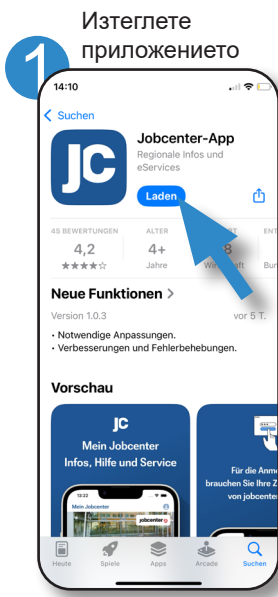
1
Изтеглете приложението

14:10

Suchen

JC

Jobcenter-App
Regionale Infos und eServices

Laden

45 BEWERTUNGEN
4,2
★★★★☆

ALTER
4+
Jahre

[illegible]RT
8
Wi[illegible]aft

ENT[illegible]
Bun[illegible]

Neue Funktionen >

Version 1.0.3

vor 5 T.

• Notwendige Anpassungen.
• Verbesserungen und Fehlerbehebungen.

Vorschau

JC
Mein Jobcenter
Infos, Hilfe und Service

13:22
Mein Jobcenter
jobcenter

Für die Anme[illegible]
brauchen Sie Ihre Z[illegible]
von jobcenter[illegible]

Heute
Spiele
Apps
Arcade
Suchen